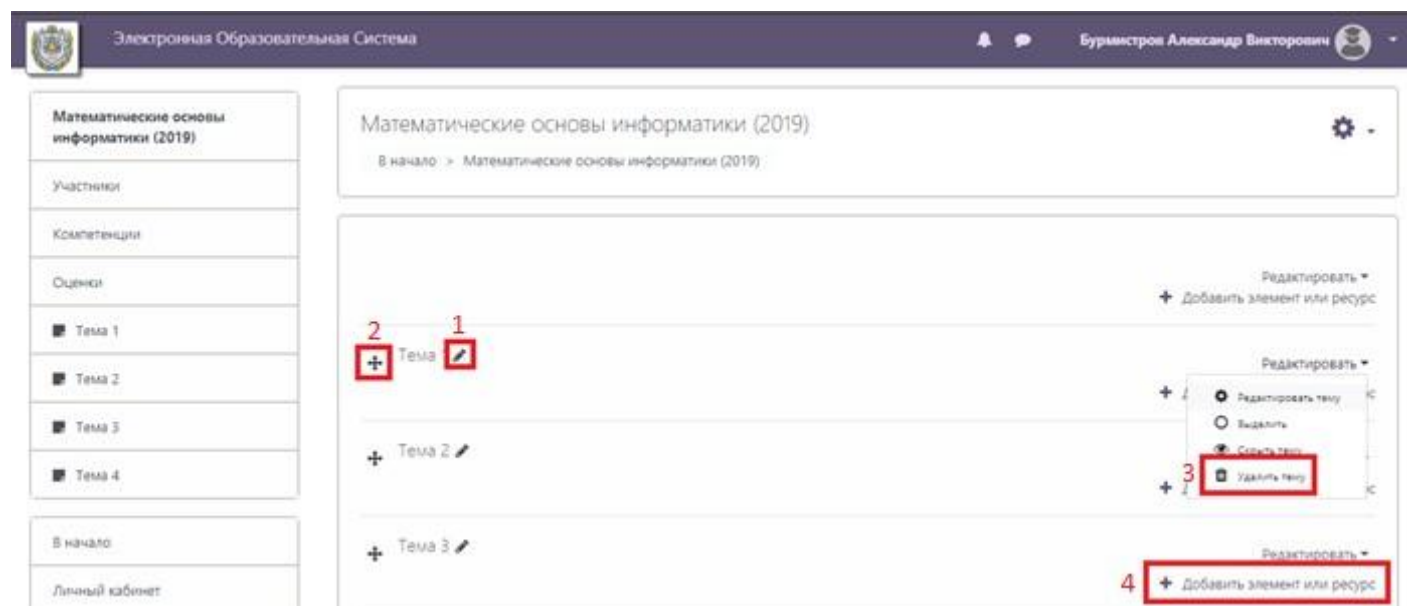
Электронная Образовательная Система

Бурмистров Александр Викторович

Математические основы информатики (2019)

Участники

Компетенции

Оценки

Тема 1

Тема 2

Тема 3

Тема 4

В начало

Личный кабинет

Математические основы информатики (2019)

В начало > Математические основы информатики (2019)

Редактировать

+ Добавить элемент или ресурс

2 1

Тема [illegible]

Редактировать

Редактировать тему

Выделить

Скрыть тему

3 Удалить тему

Тема 2

Тема 3

Редактировать

4 + Добавить элемент или ресурс